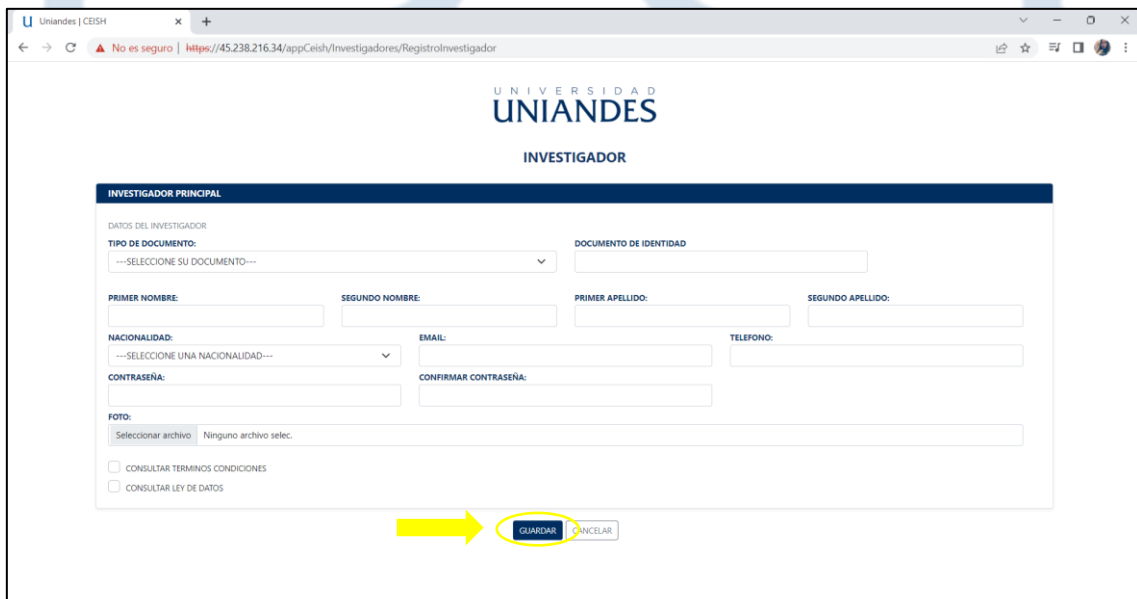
Uniandes | CEISH × +

No es seguro | https://45.238.216.34/appCeish/Investigadores/RegistroInvestigador

UNIVERSIDAD
UNIANDES

INVESTIGADOR

INVESTIGADOR PRINCIPAL

DATOS DEL INVESTIGADOR

TIPO DE DOCUMENTO:
---SELECCIONE SU DOCUMENTO---

DOCUMENTO DE IDENTIDAD

PRIMER NOMBRE:

SEGUNDO NOMBRE:

PRIMER APELLIDO:

SEGUNDO APELLIDO:

NACIONALIDAD:
---SELECCIONE UNA NACIONALIDAD---

EMAIL:

TELEFONO:

CONTRASEÑA:

CONFIRMAR CONTRASEÑA:

FOTO:
Seleccionar archivo Ninguno archivo selec.

CONSULTAR TERMINOS CONDICIONES

CONSULTAR LEY DE DATOS

GUARDAR CANCELAR